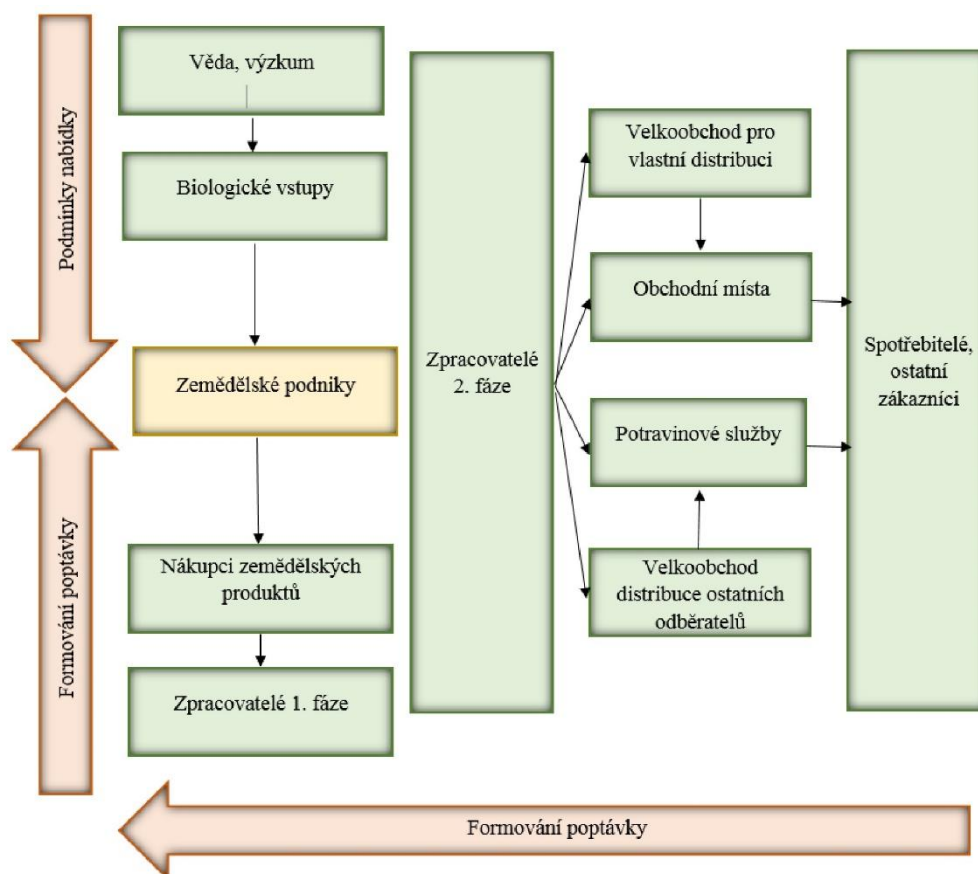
Podmínky nabídky

Věda, výzkum

Biologické vstupy

Zemědělské podniky

Formování poptávky

Nákupci zemědělských produktů

Zpracovatelé 1. fáze

Zpracovatelé 2. fáze

Velkoobchod pro vlastní distribuci

Obchodní místa

Potravinové služby

Velkoobchod distribuce ostatních odběratelů

Spotřebitelé, ostatní zákazníci

Formování poptávky